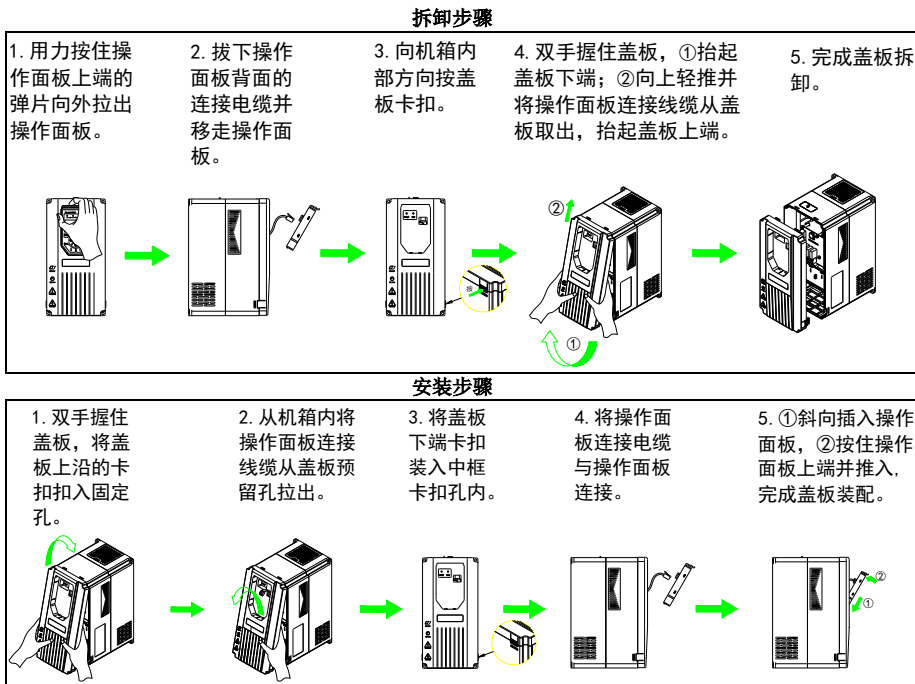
拆卸步骤

1. 用力按住操作面板上端的弹片向外拉出操作面板。

2. 拔下操作面板背面的连接电缆并移走操作面板。

3. 向机箱内部方向按盖板卡扣。

4. 双手握住盖板，①抬起盖板下端；②向上轻推并将操作面板连接线缆从盖板取出，抬起盖板上端。

5. 完成盖板拆卸。

按

②

①

安装步骤

1. 双手握住盖板，将盖板上沿的卡扣扣入固定孔。

2. 从机箱内将操作面板连接线缆从盖板预留孔拉出。

3. 将盖板下端卡扣装入中框卡扣孔内。

4. 将操作面板连接电缆与操作面板连接。

5. ①斜向插入操作面板，②按住操作面板上端并推入，完成盖板装配。

②

①